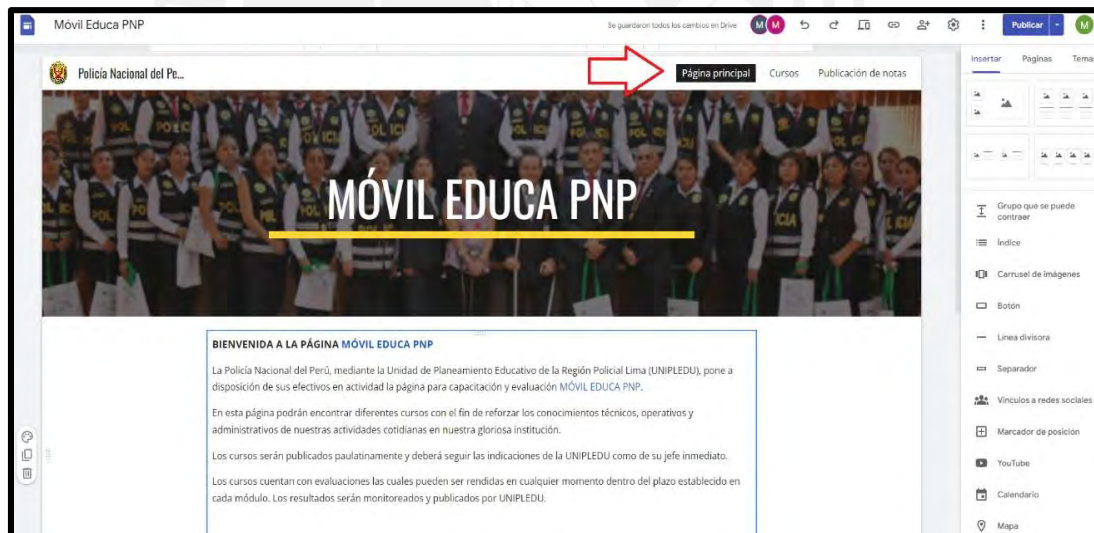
Móvil Educa PNP

Se guardaron todos los cambios en Drive

Publicar

Policía Nacional del Pe...

Página principal Cursos Publicación de notas

MÓVIL EDUCA PNP

BIENVENIDA A LA PÁGINA MÓVIL EDUCA PNP

La Policía Nacional del Perú, mediante la Unidad de Planeamiento Educativo de la Región Policial Lima (UNIPLEDU), pone a disposición de sus efectivos en actividad la página para capacitación y evaluación MÓVIL EDUCA PNP.

En esta página podrán encontrar diferentes cursos con el fin de reforzar los conocimientos técnicos, operativos y administrativos de nuestras actividades cotidianas en nuestra gloriosa institución.

Los cursos serán publicados paulatinamente y deberá seguir las indicaciones de la UNIPLEDU como de su jefe inmediato.

Los cursos cuentan con evaluaciones las cuales pueden ser rendidas en cualquier momento dentro del plazo establecido en cada módulo. Los resultados serán monitoreados y publicados por UNIPLEDU.

Insertar Páginas Tema

Grupo que se puede contraer

Índice

Carrusel de imágenes

Botón

Línea divisora

Separador

Vínculos a redes sociales

Marcador de posición

YouTube

Calendario

Mapa